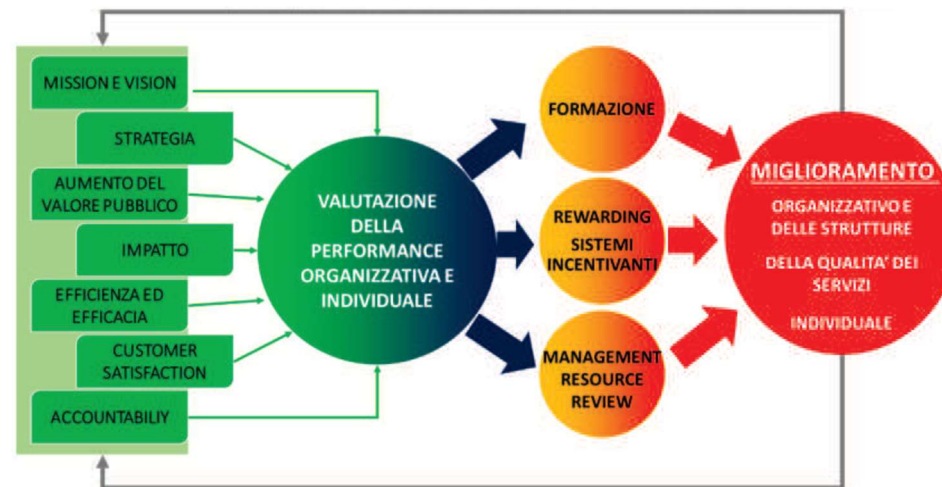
MISSION E VISION

STRATEGIA

AUMENTO DEL VALORE PUBBLICO

IMPATTO

EFFICIENZA ED EFFICACIA

CUSTOMER SATISFACTION

ACCOUNTABILIY

VALUTAZIONE DELLA PERFORMANCE ORGANIZZATIVA E INDIVIDUALE

FORMAZIONE

REWARDING SISTEMI INCENTIVANTI

MANAGEMENT RESOURCE REVIEW

MIGLIORAMENTO

ORGANIZZATIVO E DELLE STRUTTURE

DELLA QUALITA' DEI SERVIZI

INDIVIDUALE